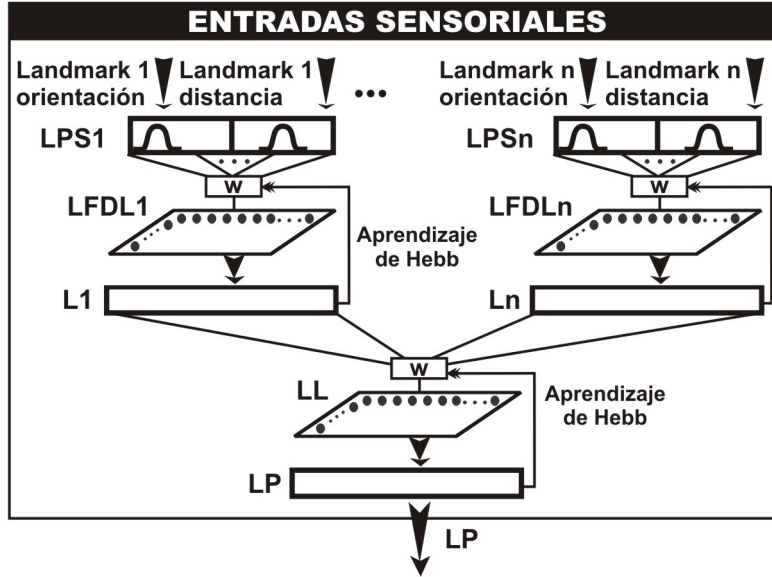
ENTRADAS SENSORIALES

Landmark 1 orientación

Landmark 1 distancia

•••

Landmark n orientación

Landmark n distancia

LPS1

LPSn

W

W

LFDL1

LFDLn

Aprendizaje de Hebb

L1

Ln

W

LL

Aprendizaje de Hebb

LP

LP